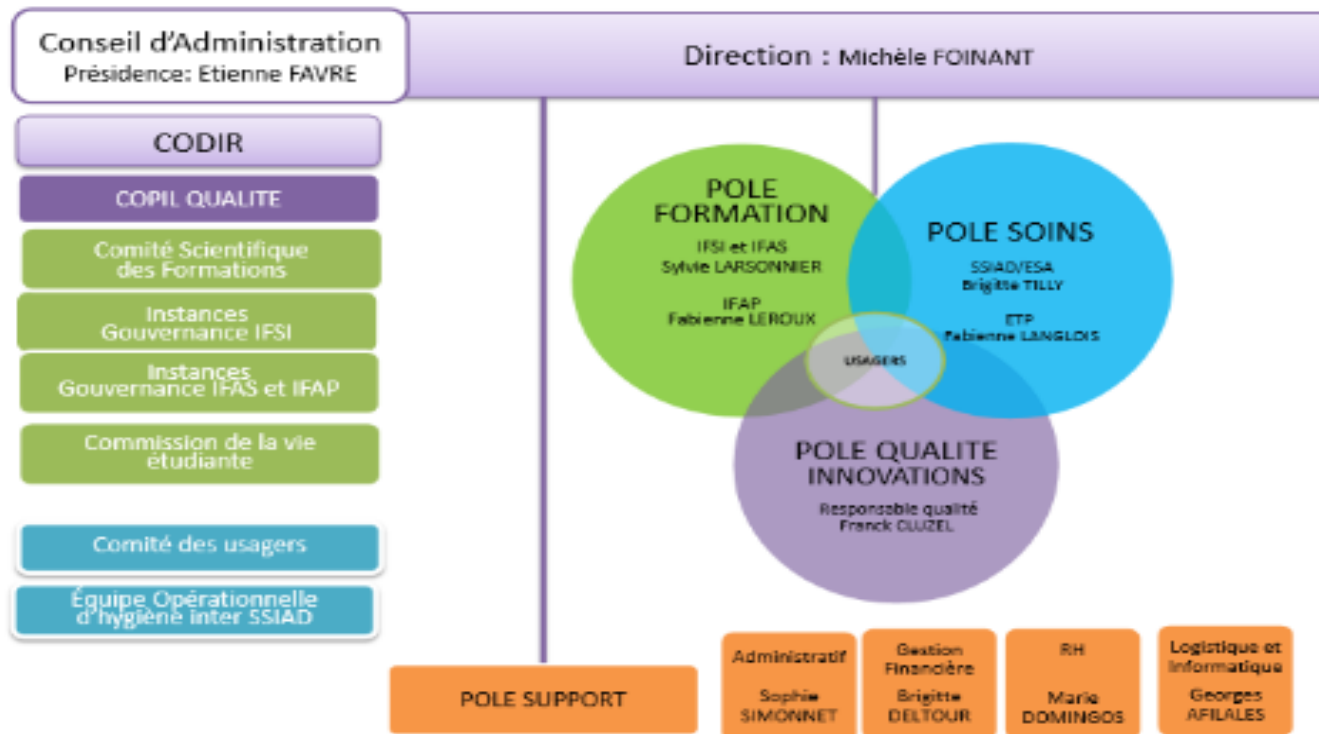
Conseil d'Administration
Présidence: Etienne FAVRE

Direction : Michèle FOINANT

CODIR

COPIL QUALITE

Comité Scientifique des Formations

Instances Gouvernance IFSI

Instances Gouvernance IFAS et IFAP

Commission de la vie étudiante

Comité des usagers

Équipe Opérationnelle d'hygiène inter SSIAD

POLE FORMATION
IFSI et IFAS
Sylvie LARSONNIER

IFAP
Fabienne LEROUX

POLE SOINS
SSIAD/ESA
Brigitte TILLY

ETP
Fabienne LANGLOIS

USAGERS

POLE QUALITE INNOVATIONS
Responsable qualité
Franck CLUZEL

POLE SUPPORT

Administratif

Sophie SIMONNET

Gestion Financière

Brigitte DELTOUR

RH

Marie DOMINGOS

Logistique et Informatique

Georges AFILALES